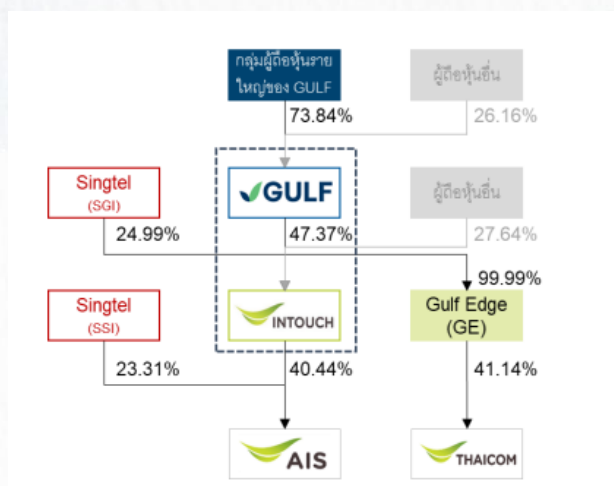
กลุ่มผู้ถือหุ้นรายใหญ่ของ GULF

ผู้ถือหุ้นอื่น

73.84%

26.16%

Singtel (SGI)

GULF

ผู้ถือหุ้นอื่น

24.99%

47.37%

27.64%

99.99%

Singtel (SSI)

INTOUCH

Gulf Edge (GE)

23.31%

40.44%

41.14%

AIS

THAICOM